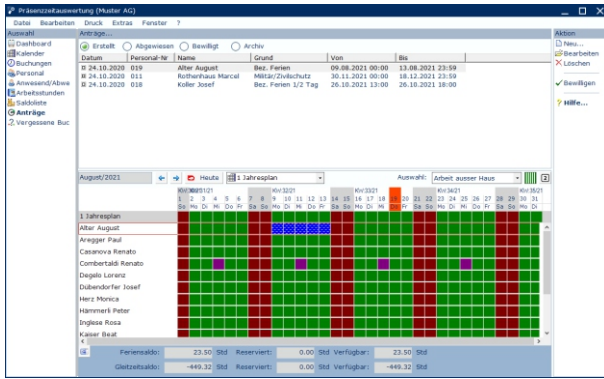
Präsenzzeitauswertung (Muster AG)

Datei Bearbeiten Druck Extras Fenster ?

Auswahl
Dashboard
Kalender
Buchungen
Personal
Anwesend/Abwe
Arbeitsstunden
Saldoliste
Anträge
Vergessene Buc

Anträge...
Erstellt Abgewiesen Bewilligt Archiv

| Datum | Personal-Nr | Name | Grund | Von | Bis |
|---|---|---|---|---|---|
| 24.10.2020 | 019 | Alter August | Bez. Ferien | 09.08.2021 00:00 | 13.08.2021 23:59 |
| 24.10.2020 | 011 | Rothenhaus Marcel | Militär/Zivilschutz | 30.11.2021 00:00 | 18.12.2021 23:59 |
| 24.10.2020 | 018 | Koller Josef | Bez. Ferien 1/2 Tag | 26.10.2021 13:00 | 26.10.2021 18:00 |

Aktion
Neu...
Bearbeiten
Löschen
Bewilligen
Hilfe...

August/2021 Heute 1 Jahresplan Auswahl: Arbeit ausser Haus

KW 31/21 KW 32/21 KW 33/21 KW 34/21 KW 35/21
1 2 3 4 5 6 7 8 9 10 11 12 13 14 15 16 17 18 19 20 21 22 23 24 25 26 27 28 29 30 31
So Mo Di Mi Do Fr Sa So Mo Di Mi Do Fr Sa So Mo Di Mi Do Fr Sa So Mo Di Mi Do Fr Sa So Mo Di

1 Jahresplan
Alter August
Aregger Paul
Casanova Renato
Combertaldi Renato
Degelo Lorenz
Dübendorfer Josef
Herz Monica
Hämmerli Peter
Inglese Rosa
Kaiser Beat

Feriensaldo: 23.50 Std Reserviert: 0.00 Std Verfügbar: 23.50 Std
Gleitzeitsaldo: -449.32 Std Reserviert: 0.00 Std Verfügbar: -449.32 Std